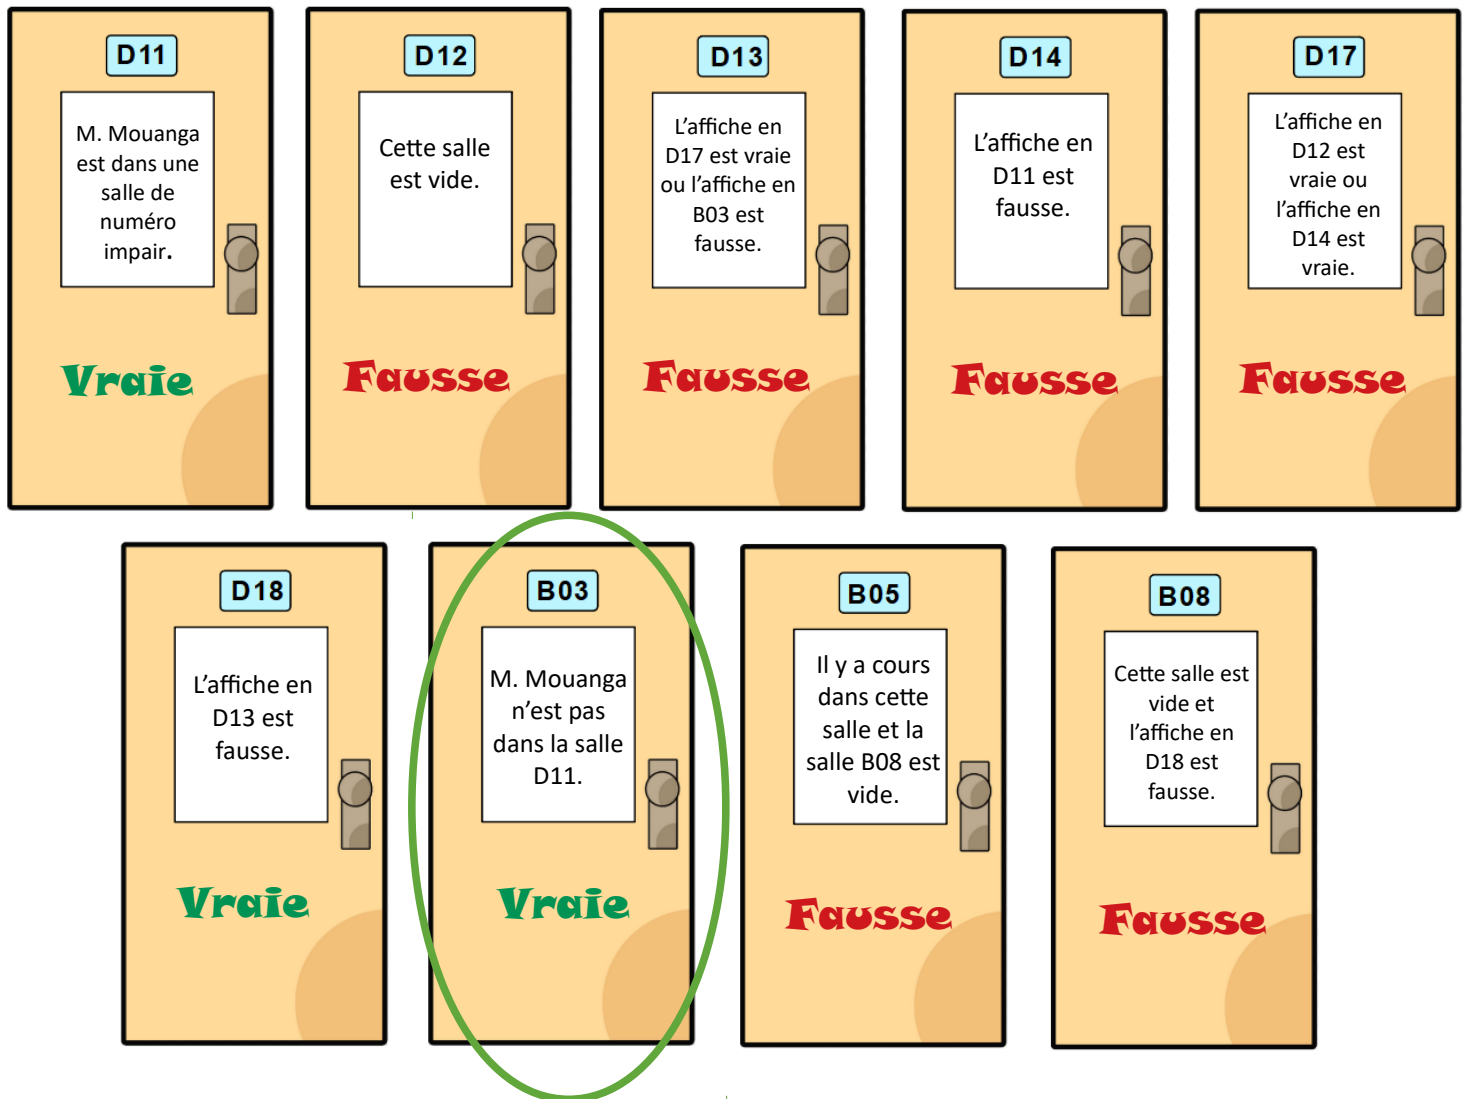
D11

M. Mouanga est dans une salle de numéro impair.

Vraie

D12

Cette salle est vide.

Fausse

D13

L'affiche en D17 est vraie ou l'affiche en B03 est fausse.

Fausse

D14

L'affiche en D11 est fausse.

Fausse

D17

L'affiche en D12 est vraie ou l'affiche en D14 est vraie.

Fausse

D18

L'affiche en D13 est fausse.

Vraie

B03

M. Mouanga n'est pas dans la salle D11.

Vraie

B05

Il y a cours dans cette salle et la salle B08 est vide.

Fausse

B08

Cette salle est vide et l'affiche en D18 est fausse.

Fausse